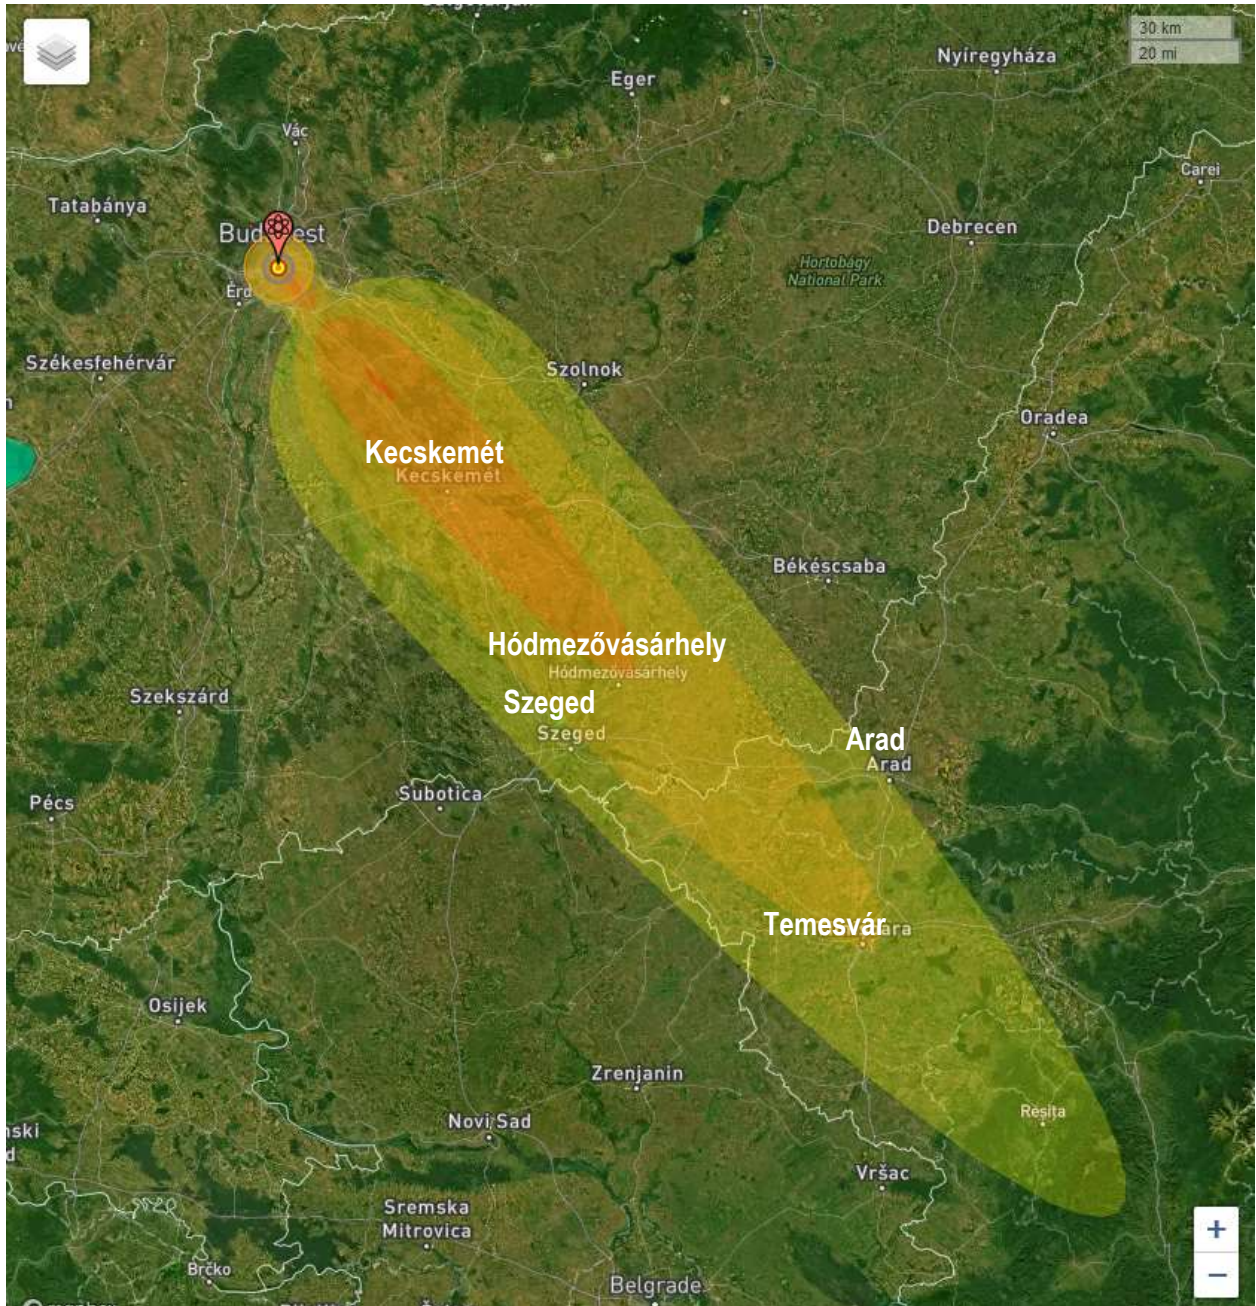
30 km
20 mi
Eger
Nyíregyháza
Vác
Tatabánya
Carei
Budapest
Debrecen
Hortobágy National Park
Érd
Székesfehérvár
Szolnok
Oradea
Kecskemét
Kecskemét
Békéscsaba
Hódmezővásárhely
Hódmezővásárhely
Szekszárd
Szeged
Szeged
Arad
Arad
Pécs
Subotica
Temesvár
Timișoara
Osijek
Zrenjanin
Reșița
Novi Sad
Vršac
Sremska Mitrovica
Brčko
Belgrade
+
−